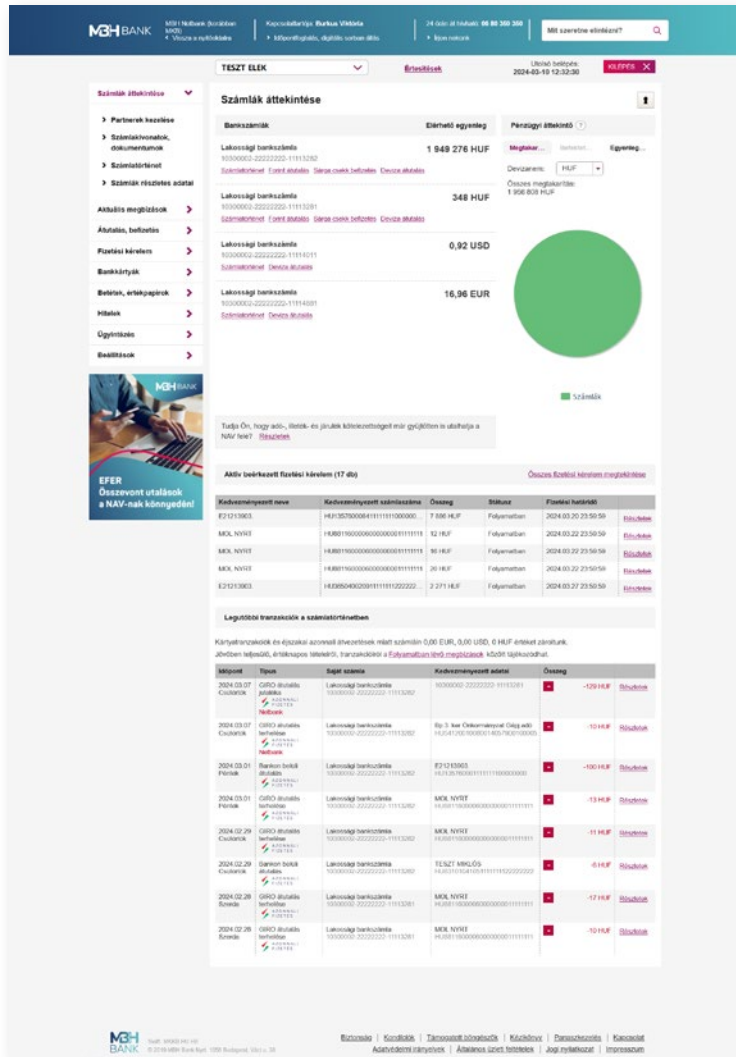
MBH BANK

MBH Netbank (korábban MKB)
< Vissza a nyitóoldalra

Kapcsolattartója: Burkus Viktória
> Időpontfoglalás, digitális sorban állás

24 órás ál hívható: 06 80 350 350
> Írjon nekünk

Mit szeretne elintézni?

TESZT ELEK

Értesítések

Utolsó belépés: 2024-03-10 12:32:30

KILÉPÉS

Számlák áttekintése
> Partnerek kezelése
> Számlakivonatok, dokumentumok
> Számlatörténet
> Számlák részletes adatai

Aktuális megbízások
Átutalás, befizetés
Fizetési kérelem
Bankkártyák
Betétek, értékpapírok
Hitelek
Ügyintézés
Beállítások

MBH BANK
EFER
Összevont utalások a NAV-nak könnyedén!

Számlák áttekintése

Bankszámlák | Elérhető egyenleg

Lakossági bankszámla
10300002-22222222-11113282
Számlatörténet Forint átutalás Sárga csekk befizetés Deviza átutalás
1 949 276 HUF

Lakossági bankszámla
10300002-22222222-11113281
Számlatörténet Forint átutalás Sárga csekk befizetés Deviza átutalás
348 HUF

Lakossági bankszámla
10300002-22222222-11114011
Számlatörténet Deviza átutalás
0,92 USD

Lakossági bankszámla
10300002-22222222-11114001
Számlatörténet Deviza átutalás
16,96 EUR

Pénzügyi áttekintő
Megtakar... Befektet... Egyenleg...
Devizanem: HUF
Összes megtakarítás:
1 966 808 HUF

Számlák

Tudja Ön, hogy adó-, illeték- és járulék kötelezettségeit már gyűjtőben is utalhatja a NAV felé? Részletek

Aktív beérkezett fizetési kérelem (17 db)
Összes fizetési kérelem megtekintése

| Kedvezményezett neve | Kedvezményezett számlaszáma | Összeg | Státusz | Fizetési határidő | |
|---|---|---|---|---|---|
| E21213903 | HU13578000841111111000000... | 7 596 HUF | Folyamatban | 2024.03.20 23:50:59 | Részletek |
| MOL NYRT | HU88116000000000000011111111 | 12 HUF | Folyamatban | 2024.03.22 23:50:59 | Részletek |
| MOL NYRT | HU88116000000000000011111111 | 16 HUF | Folyamatban | 2024.03.22 23:50:59 | Részletek |
| MOL NYRT | HU88116000000000000011111111 | 26 HUF | Folyamatban | 2024.03.22 23:50:59 | Részletek |
| E21213903 | HU36504002091111111222222... | 2 271 HUF | Folyamatban | 2024.03.27 23:50:59 | Részletek |

Legutóbbi tranzakciók a számlatörténetben

Kártyatranzakciók és éjszakai azonnali átvezetések miatt számláin 0,00 EUR, 0,00 USD, 0 HUF értéket zároltunk.
Jövőben teljesülő, értéknapos tételeiről, tranzakcióiról a Folyamatban lévő megbízások között tájékozódhat.

| Időpont | Típus | Saját számla | Kedvezményezett adatai | Összeg | |
|---|---|---|---|---|---|
| 2024.03.07 Csütörtök | GIRO átutalás jóváírás AZONNALI FIZETÉS Netbank | Lakossági bankszámla 10300002-22222222-11113282 | 10300002-22222222-11113281 | -129 HUF | Részletek |
| 2024.03.07 Csütörtök | GIRO átutalás terhelése AZONNALI FIZETÉS Netbank | Lakossági bankszámla 10300002-22222222-11113282 | Bp 3. ker Önkormányzat Gépj.adó HU04130210000014057900100005 | -10 HUF | Részletek |
| 2024.03.01 Péntek | Bankon belüli átutalás AZONNALI FIZETÉS | Lakossági bankszámla 10300002-22222222-11113282 | E21213903 HU13578000111111100000000 | -100 HUF | Részletek |
| 2024.03.01 Péntek | GIRO átutalás terhelése AZONNALI FIZETÉS | Lakossági bankszámla 10300002-22222222-11113282 | MOL NYRT HU88116000000000000011111111 | -13 HUF | Részletek |
| 2024.02.29 Csütörtök | GIRO átutalás terhelése AZONNALI FIZETÉS | Lakossági bankszámla 10300002-22222222-11113282 | MOL NYRT HU88116000000000000011111111 | -11 HUF | Részletek |
| 2024.02.29 Csütörtök | Bankon belüli átutalás AZONNALI FIZETÉS | Lakossági bankszámla 10300002-22222222-11113282 | TESZT MIKLÓS HU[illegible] | -5 HUF | Részletek |
| 2024.02.28 Szerda | GIRO átutalás terhelése AZONNALI FIZETÉS | Lakossági bankszámla 10300002-22222222-11113281 | MOL NYRT HU88116000000000000011111111 | -17 HUF | Részletek |
| 2024.02.28 Szerda | GIRO átutalás terhelése AZONNALI FIZETÉS | Lakossági bankszámla 10300002-22222222-11113281 | MOL NYRT HU88116000000000000011111111 | -10 HUF | Részletek |

MBH BANK
Swift: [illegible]
© 2018 MBH Bank Nyrt. 1056 Budapest, Váci u. 38.

Biztonság | Kondíciók | Támogatott böngészők | Közlekönyv | Panaszkezelés | Kapcsolat
Adatvédelmi nyilatkozat | Általános üzleti feltételek | Jogi nyilatkozat | Impresszum